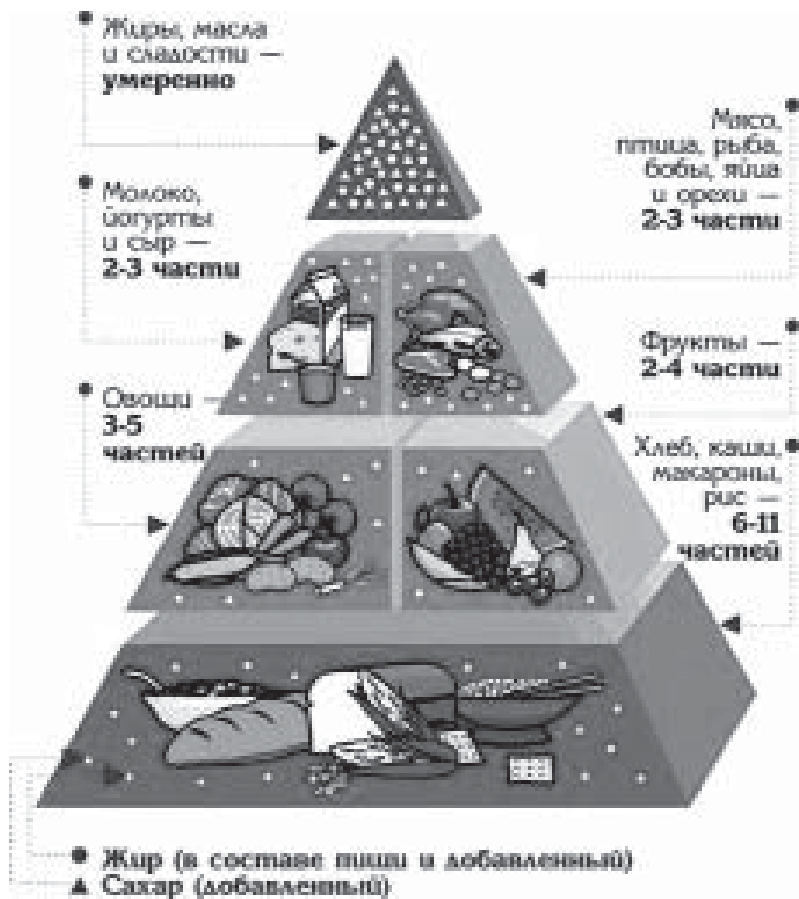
Жиры, масла и сладости — **умеренно**

Мясо, птица, рыба, бобы, яйца и орехи — **2-3 части**

Молоко, йогурты и сыр — **2-3 части**

Фрукты — **2-4 части**

Овощи — **3-5 частей**

Хлеб, каши, макароны, рис — **6-11 частей**

● Жир (в составе пищи и добавленный)
▲ Сахар (добавленный)